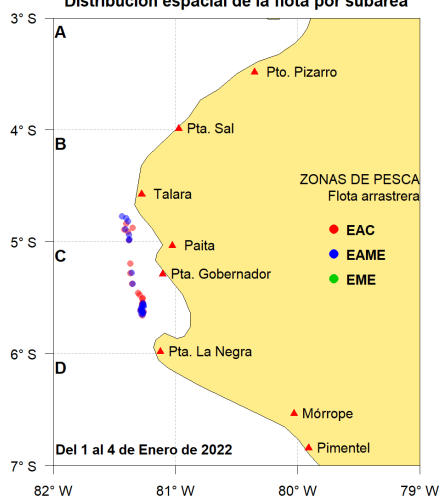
Distribución espacial de la flota por subárea

3° S
4° S
5° S
6° S
7° S

A
B
C
D

Pto. Pizarro
Pta. Sal
Talara
Paita
Pta. Gobernador
Pta. La Negra
Mórrope
Pimentel

ZONAS DE PESCA
Flota arrastrera
EAC
EAME
EME

Del 1 al 4 de Enero de 2022

82° W
81° W
80° W
79° W